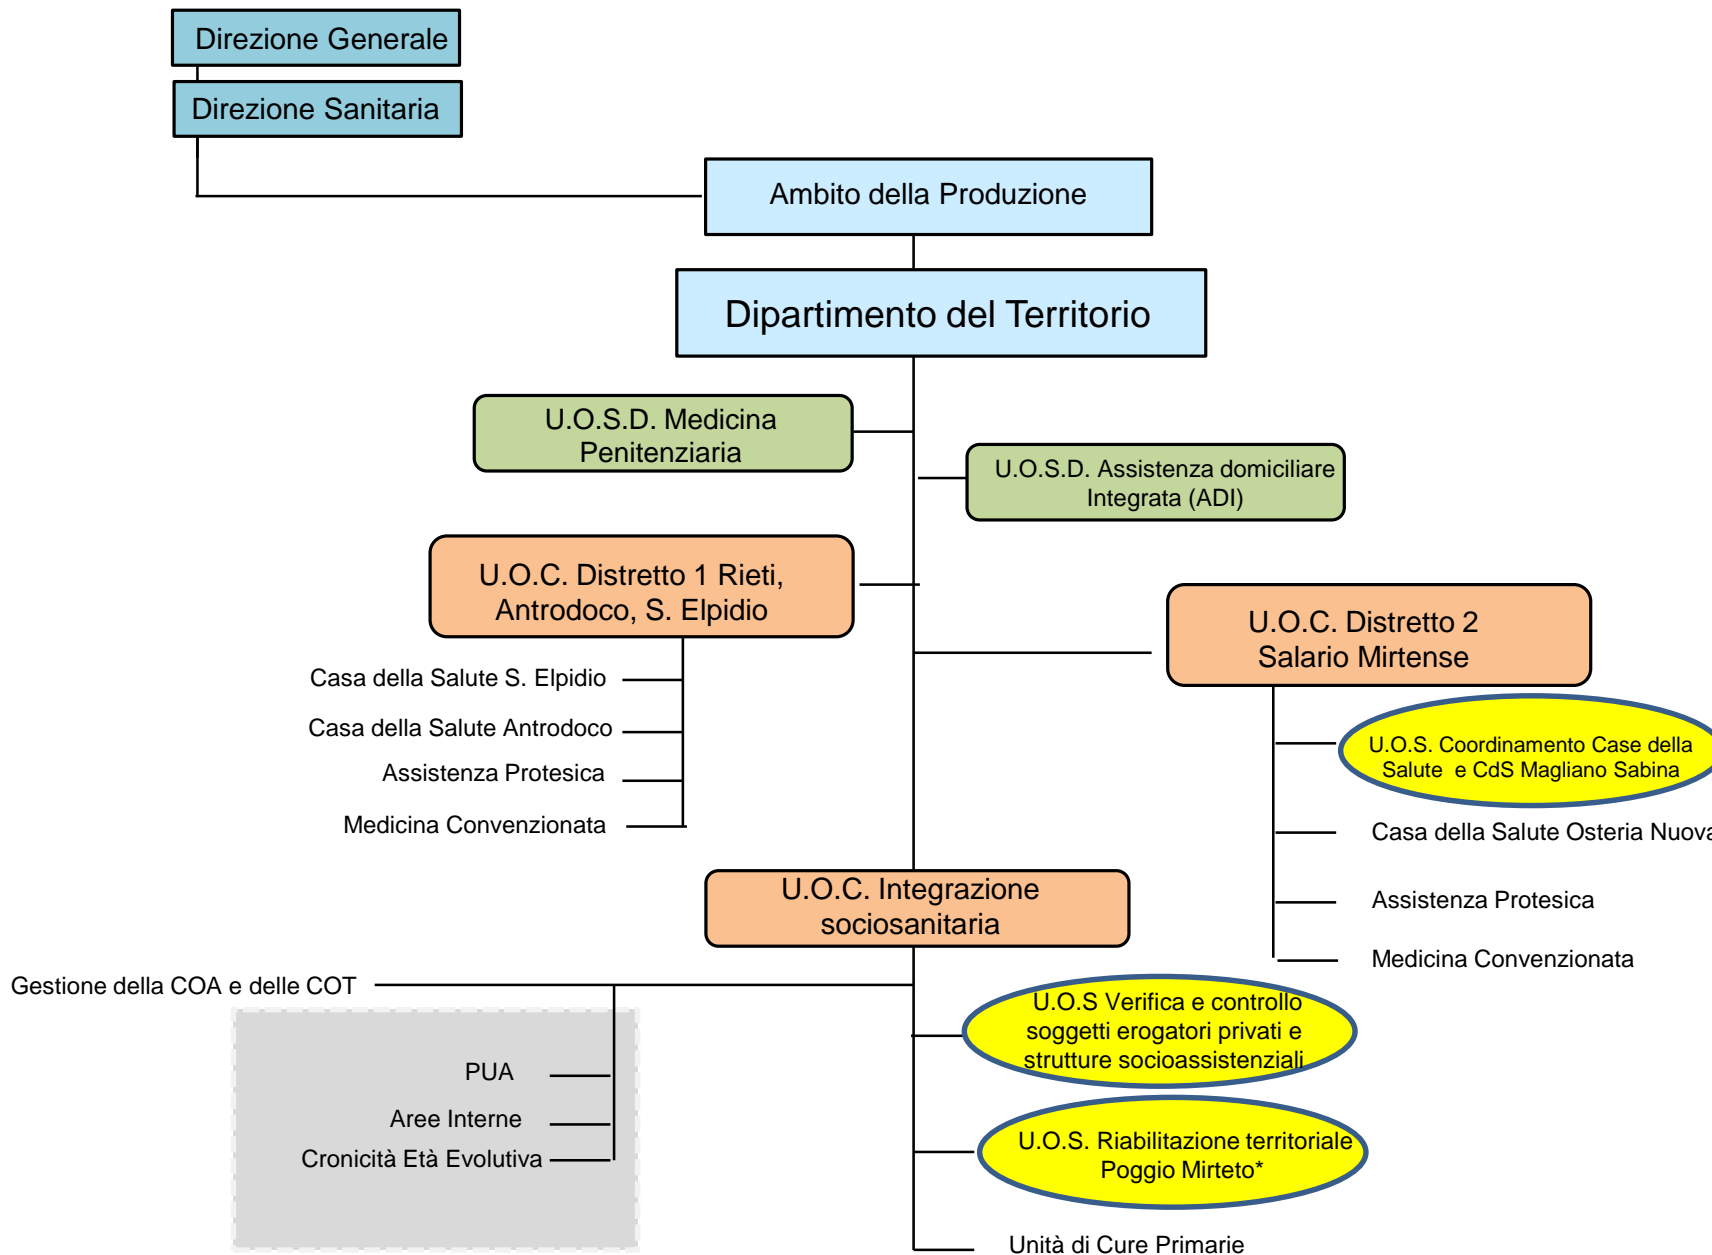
Direzione Generale

Direzione Sanitaria

Ambito della Produzione

Dipartimento del Territorio

U.O.S.D. Medicina Penitenziaria

U.O.S.D. Assistenza domiciliare Integrata (ADI)

U.O.C. Distretto 1 Rieti, Antrodoco, S. Elpidio

Casa della Salute S. Elpidio

Casa della Salute Antrodoco

Assistenza Protesica

Medicina Convenzionata

U.O.C. Distretto 2 Salario Mirtense

U.O.S. Coordinamento Case della Salute e CdS Magliano Sabina

Casa della Salute Osteria Nuova

Assistenza Protesica

Medicina Convenzionata

U.O.C. Integrazione sociosanitaria

Gestione della COA e delle COT

PUA

Aree Interne

Cronicità Età Evolutiva

U.O.S Verifica e controllo soggetti erogatori privati e strutture socioassistenziali

U.O.S. Riabilitazione territoriale Poggio Mirteto*

Unità di Cure Primarie